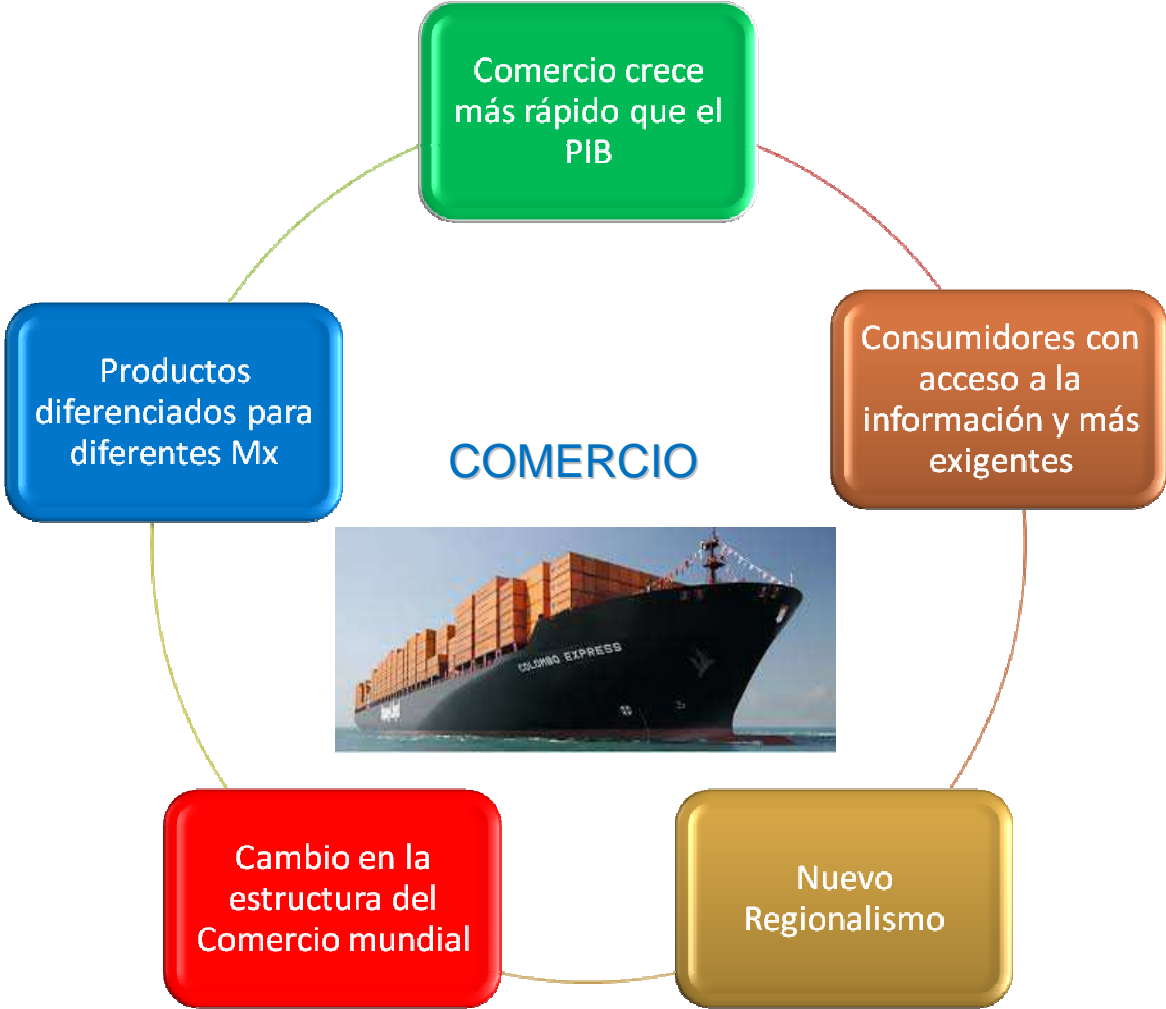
Comercio crece más rápido que el PIB

Consumidores con acceso a la información y más exigentes

Nuevo Regionalismo

Cambio en la estructura del Comercio mundial

Productos diferenciados para diferentes Mx

COMERCIO

COLOMBO EXPRESS